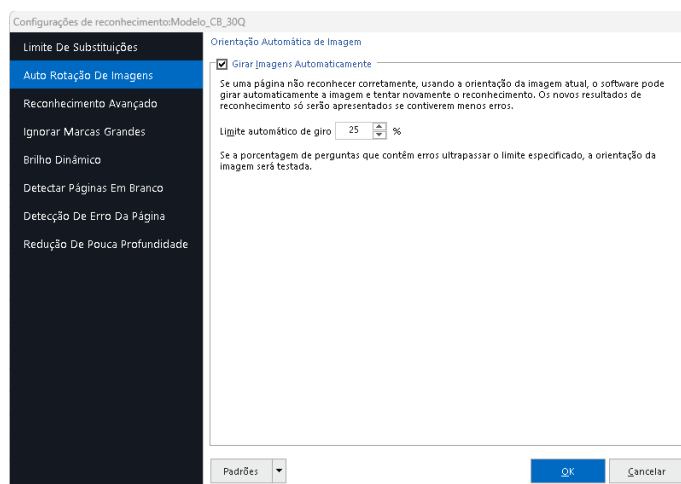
Configurações de reconhecimento:Modelo_CB_30Q

Limite De Substituições
Auto Rotação De Imagens
Reconhecimento Avançado
Ignorar Marcas Grandes
Brilho Dinâmico
Detectar Páginas Em Branco
Detecção De Erro Da Página
Redução De Pouca Profundidade

Orientação Automática de Imagem

Girar Imagens Automaticamente

Se uma página não reconhecer corretamente, usando a orientação da imagem atual, o software pode girar automaticamente a imagem e tentar novamente o reconhecimento. Os novos resultados de reconhecimento só serão apresentados se contiverem menos erros.

Limite automático de giro 25 %

Se a porcentagem de perguntas que contêm erros ultrapassar o limite especificado, a orientação da imagem será testada.

Padrões

OK

Cancelar